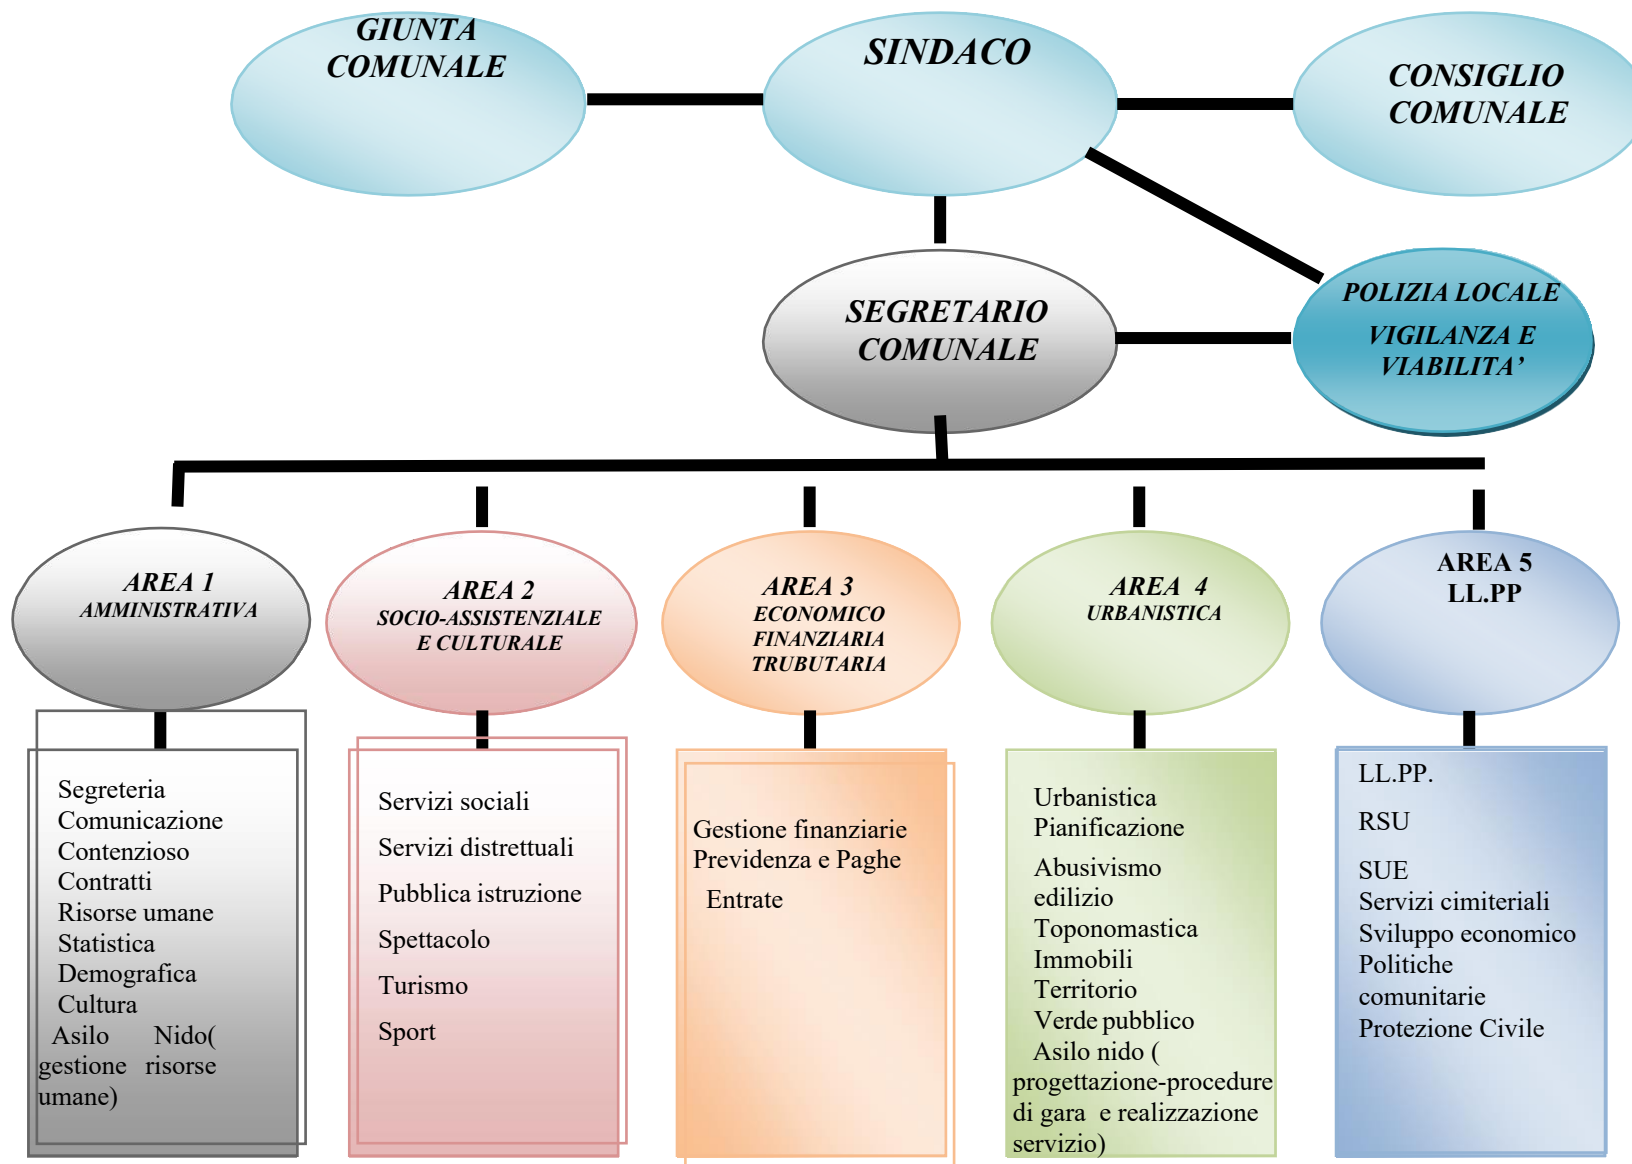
GIUNTA COMUNALE

SINDACO

CONSIGLIO COMUNALE

SEGRETARIO COMUNALE

POLIZIA LOCALE
VIGILANZA E VIABILITA'

AREA 1
AMMINISTRATIVA

Segreteria
Comunicazione
Contenzioso
Contratti
Risorse umane
Statistica
Demografica
Cultura
Asilo Nido( gestione risorse umane)

AREA 2
SOCIO-ASSISTENZIALE E CULTURALE

Servizi sociali
Servizi distrettuali
Pubblica istruzione
Spettacolo
Turismo
Sport

AREA 3
ECONOMICO FINANZIARIA TRUBUTARIA

Gestione finanziarie
Previdenza e Paghe
Entrate

AREA 4
URBANISTICA

Urbanistica
Pianificazione
Abusivismo edilizio
Toponomastica
Immobili
Territorio
Verde pubblico
Asilo nido ( progettazione-procedure di gara e realizzazione servizio)

AREA 5
LL.PP

LL.PP.
RSU
SUE
Servizi cimiteriali
Sviluppo economico
Politiche comunitarie
Protezione Civile